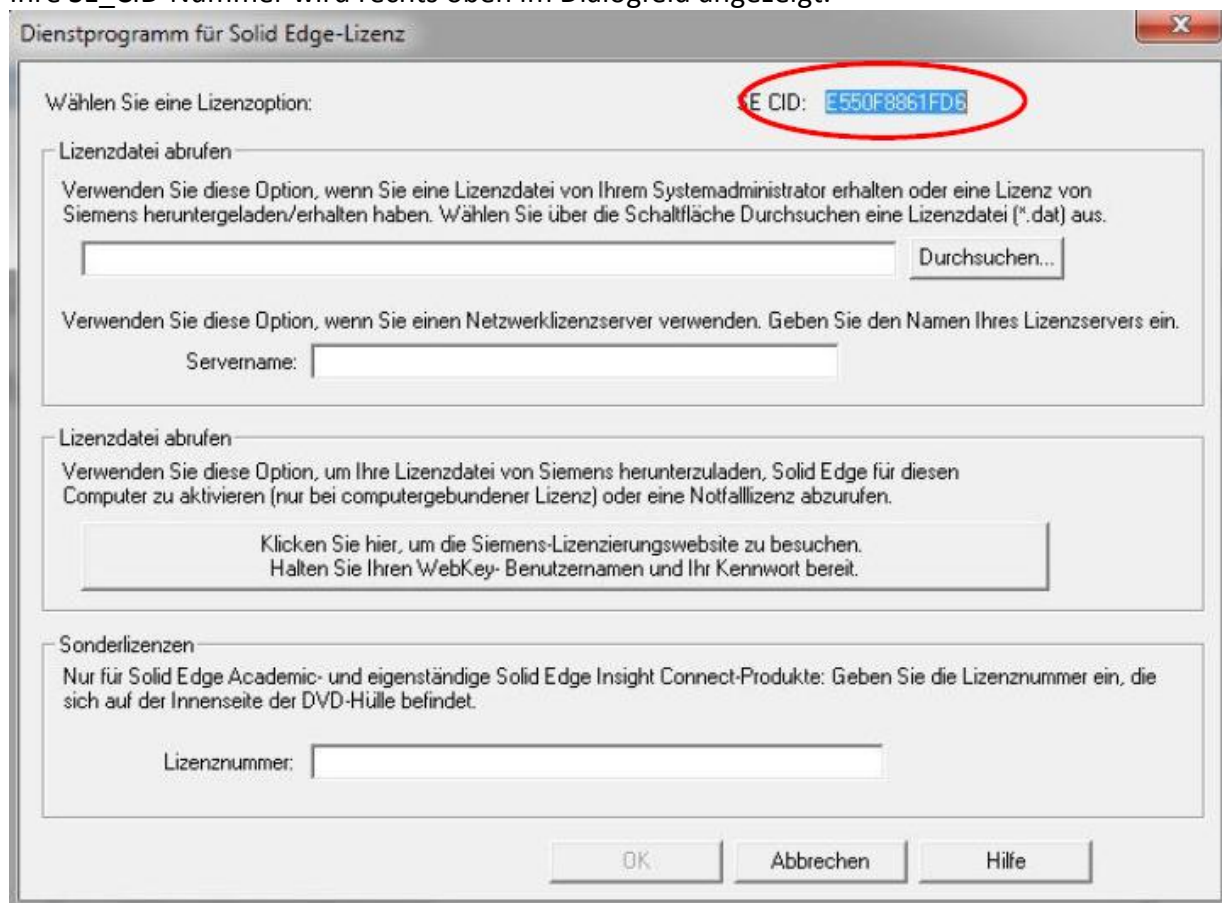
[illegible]

Dienstprogramm für Solid Edge-Lizenz

Wählen Sie eine Lizenzoption:

SE CID: E550F8861FD6

Lizenzdatei abrufen

Verwenden Sie diese Option, wenn Sie eine Lizenzdatei von Ihrem Systemadministrator erhalten oder eine Lizenz von Siemens heruntergeladen/erhalten haben. Wählen Sie über die Schaltfläche Durchsuchen eine Lizenzdatei (*.dat) aus.

Durchsuchen...

Verwenden Sie diese Option, wenn Sie einen Netzwerklizenzserver verwenden. Geben Sie den Namen Ihres Lizenzservers ein.

Servername:

Lizenzdatei abrufen

Verwenden Sie diese Option, um Ihre Lizenzdatei von Siemens herunterzuladen, Solid Edge für diesen Computer zu aktivieren (nur bei computergebundener Lizenz) oder eine Notfalllizenz abzurufen.

Klicken Sie hier, um die Siemens-Lizenzierungswebsite zu besuchen. Halten Sie Ihren WebKey- Benutzernamen und Ihr Kennwort bereit.

Sonderlizenzen

Nur für Solid Edge Academic- und eigenständige Solid Edge Insight Connect-Produkte: Geben Sie die Lizenznummer ein, die sich auf der Innenseite der DVD-Hülle befindet.

Lizenznummer:

OK

Abbrechen

Hilfe